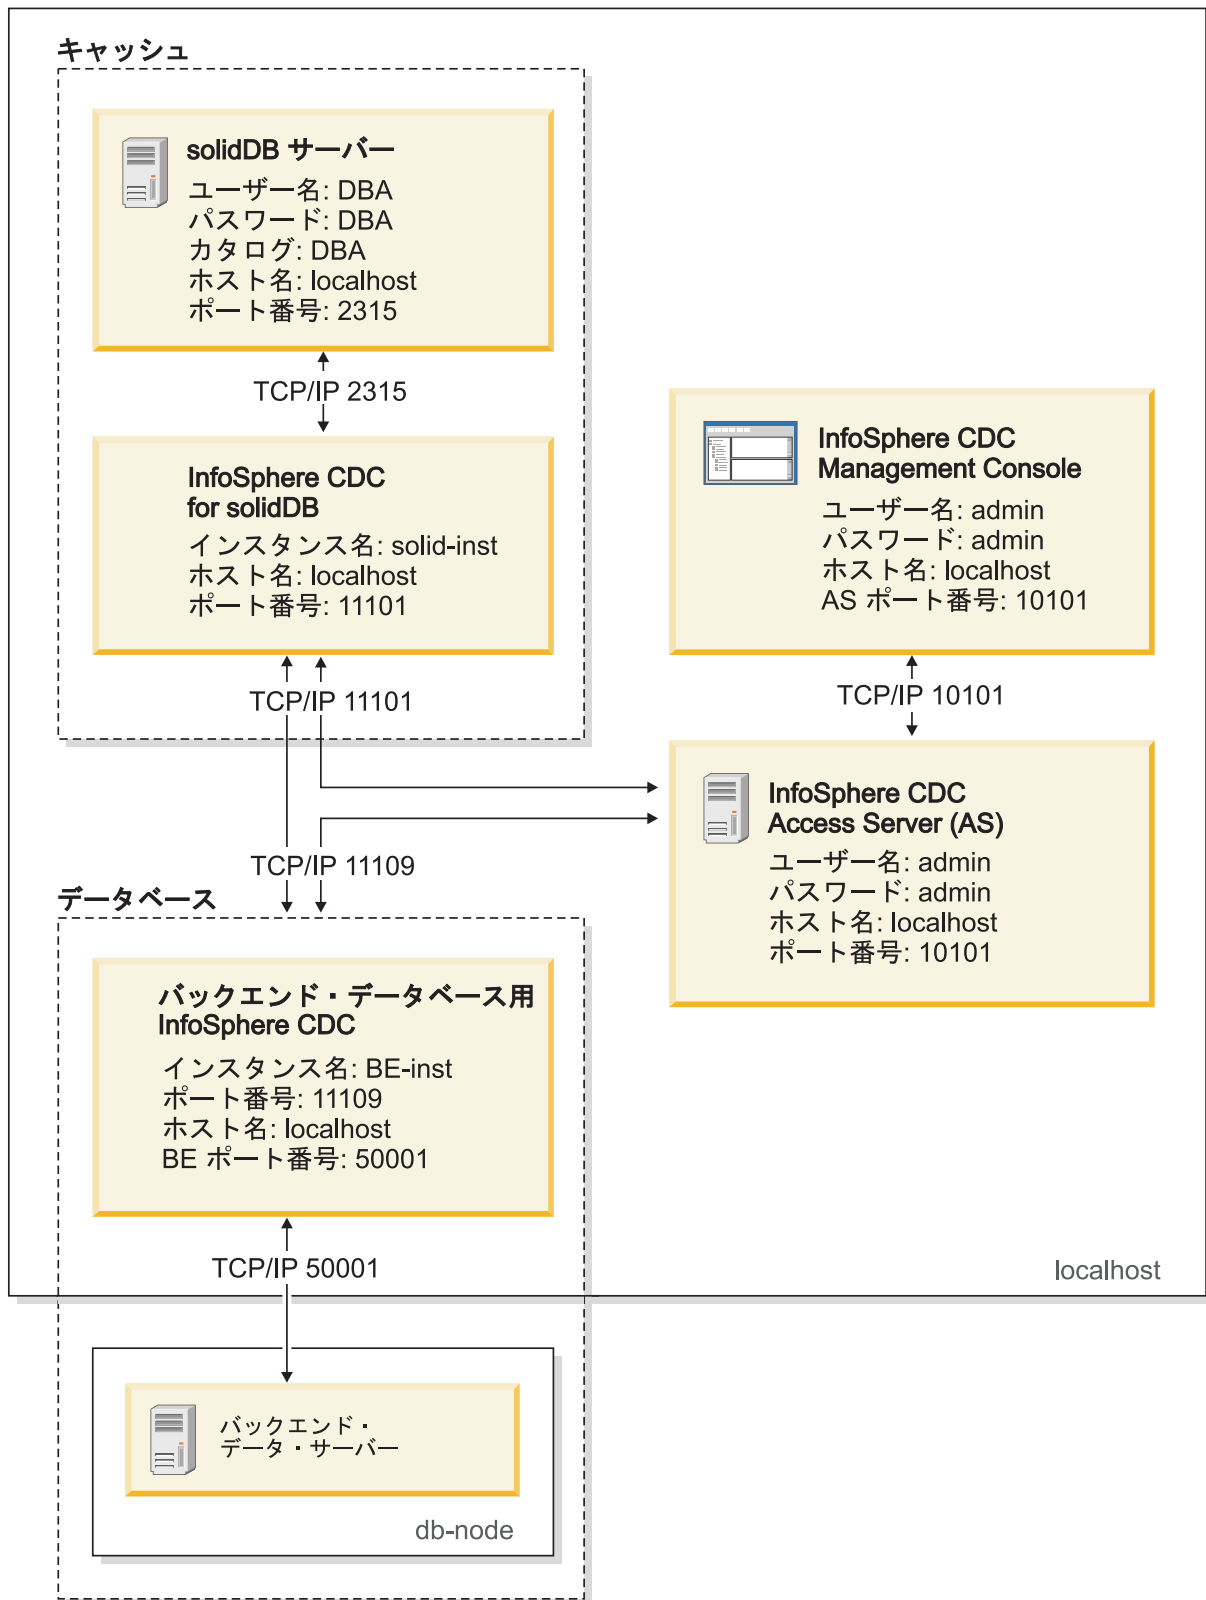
キャッシュ

solidDB サーバー
ユーザー名: DBA
パスワード: DBA
カタログ: DBA
ホスト名: localhost
ポート番号: 2315

TCP/IP 2315

InfoSphere CDC for solidDB
インスタンス名: solid-inst
ホスト名: localhost
ポート番号: 11101

InfoSphere CDC Management Console
ユーザー名: admin
パスワード: admin
ホスト名: localhost
AS ポート番号: 10101

TCP/IP 11101

TCP/IP 10101

InfoSphere CDC Access Server (AS)
ユーザー名: admin
パスワード: admin
ホスト名: localhost
ポート番号: 10101

TCP/IP 11109

データベース

バックエンド・データベース用 InfoSphere CDC
インスタンス名: BE-inst
ポート番号: 11109
ホスト名: localhost
BE ポート番号: 50001

TCP/IP 50001

localhost

バックエンド・データ・サーバー

db-node